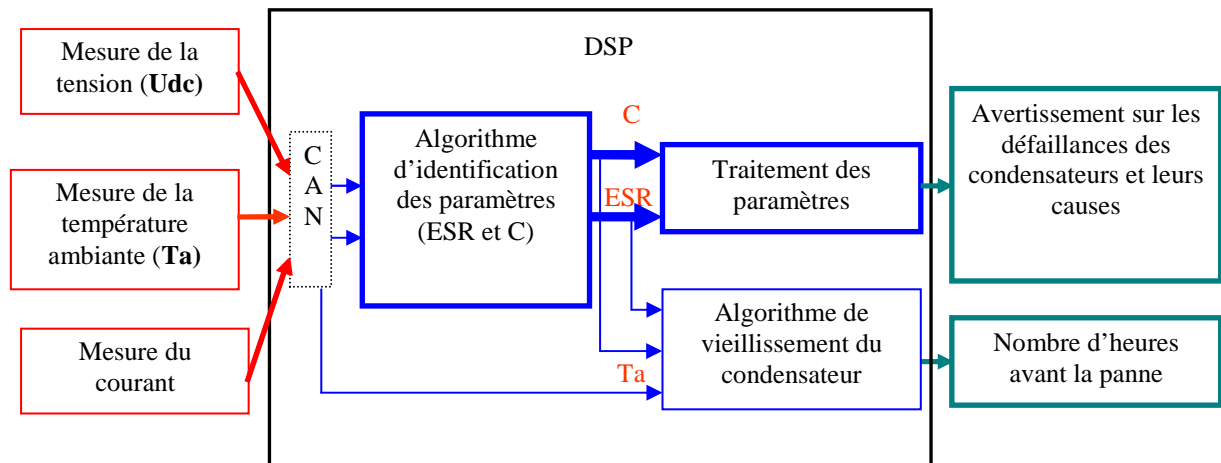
Mesure de la tension (**Udc)**

Mesure de la température ambiante (**Ta)**

Mesure du courant

DSP

C
A
N

Algorithme d'identification des paramètres (ESR et C)

C

ESR

Traitement des paramètres

Algorithme de vieillissement du condensateur

Ta

Avertissement sur les défaillances des condensateurs et leurs causes

Nombre d'heures avant la panne